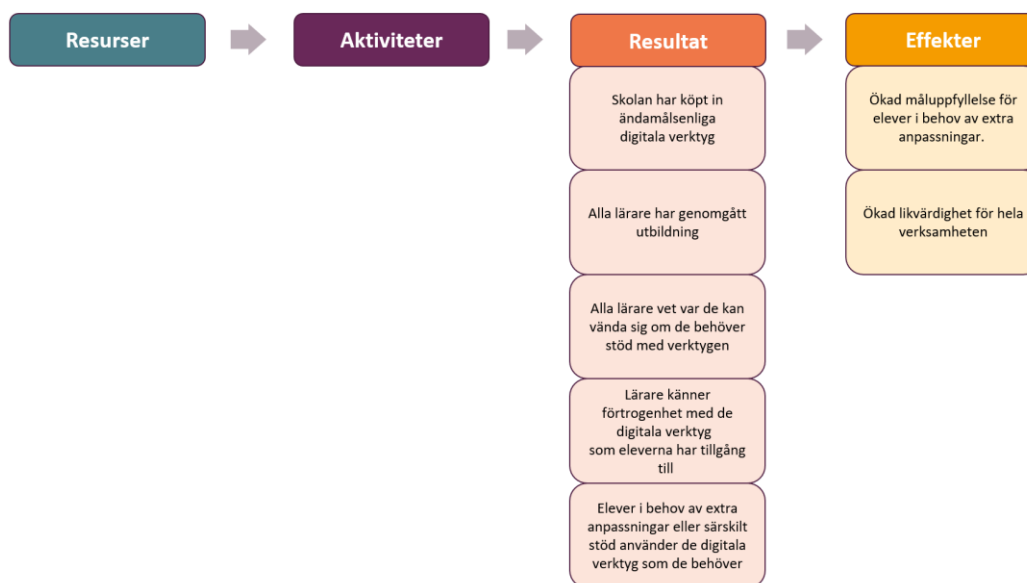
Resurser

Aktiviteter

Resultat

Skolan har köpt in ändamålsenliga digitala verktyg

Alla lärare har genomgått utbildning

Alla lärare vet var de kan vända sig om de behöver stöd med verktygen

Lärare känner förtrogenhet med de digitala verktyg som eleverna har tillgång till

Elever i behov av extra anpassningar eller särskilt stöd använder de digitala verktyg som de behöver

Effekter

Ökad måluppfyllelse för elever i behov av extra anpassningar.

Ökad likvärdighet för hela verksamheten